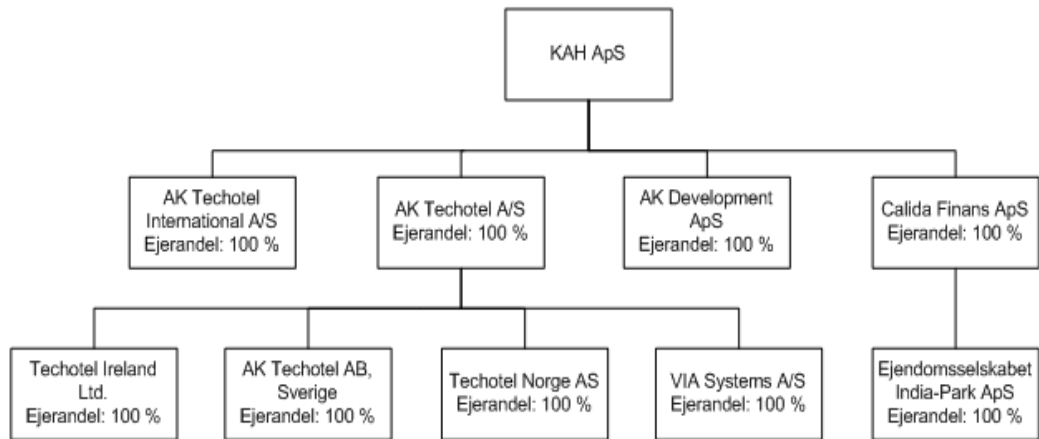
KAH ApS

AK Techotel International A/S
Ejerandel: 100 %

AK Techotel A/S
Ejerandel: 100 %

AK Development ApS
Ejerandel: 100 %

Calida Finans ApS
Ejerandel: 100 %

Techotel Ireland Ltd.
Ejerandel: 100 %

AK Techotel AB, Sverige
Ejerandel: 100 %

Techotel Norge AS
Ejerandel: 100 %

VIA Systems A/S
Ejerandel: 100 %

Ejendomsselskabet India-Park ApS
Ejerandel: 100 %